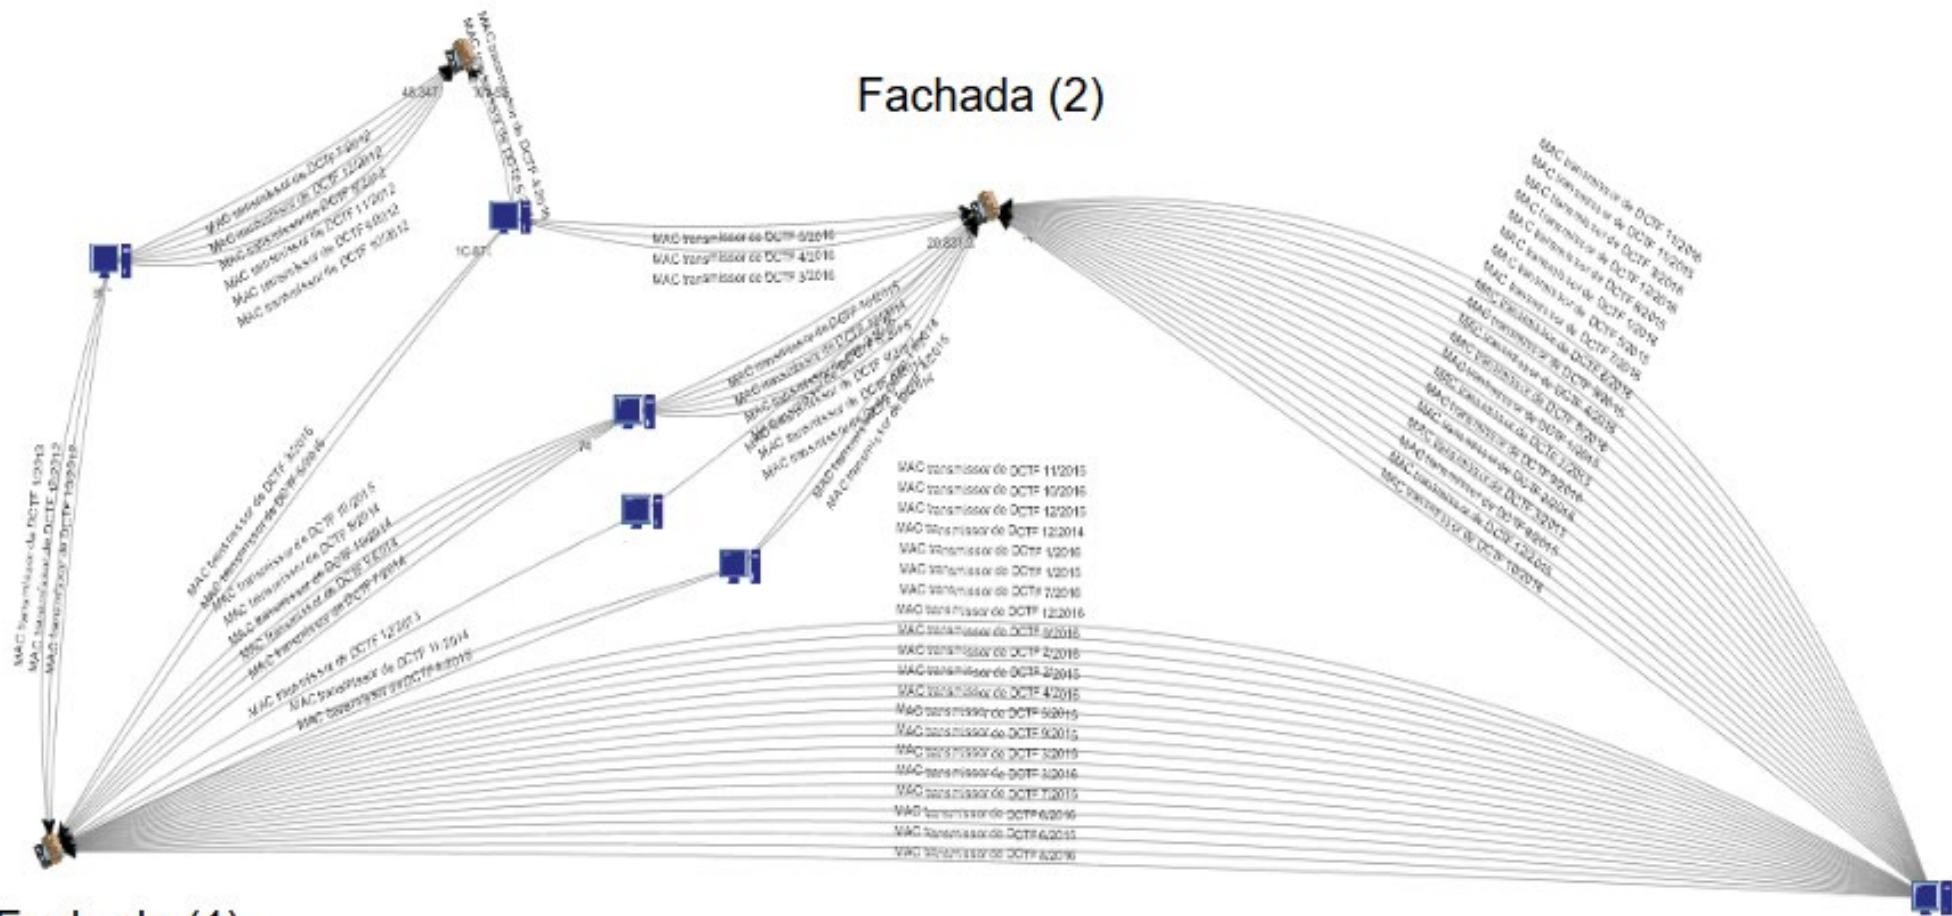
Fachada (2)

48.347

MAC transmissor de DCTF 7/2012
MAC transmissor de DCTF 12/2012
MAC transmissor de DCTF 9/2012
MAC transmissor de DCTF 11/2012
MAC transmissor de DCTF 8/2012
MAC transmissor de DCTF 10/2012

MAC transmissor de DCTF 4/2016
MAC transmissor de DCTF 12/2015

1C.87

MAC transmissor de DCTF 6/2016
MAC transmissor de DCTF 4/2016
MAC transmissor de DCTF 3/2016

20.881

MAC transmissor de DCTF 11/2016
MAC transmissor de DCTF 11/2015
MAC transmissor de DCTF 8/2016
MAC transmissor de DCTF 12/2016
MAC transmissor de DCTF 6/2015
MAC transmissor de DCTF 1/2016
MAC transmissor de DCTF 5/2015
MAC transmissor de DCTF 7/2016
MAC transmissor de DCTF 2/2016
MAC transmissor de DCTF 9/2016
MAC transmissor de DCTF 4/2016
MAC transmissor de DCTF 5/2016
MAC transmissor de DCTF 3/2015
MAC transmissor de DCTF 3/2016
MAC transmissor de DCTF 10/2016
MAC transmissor de DCTF 8/2015
MAC transmissor de DCTF 12/2015
MAC transmissor de DCTF 10/2016

MAC transmissor de DCTF 1/2013
MAC transmissor de DCTF 12/2012
MAC transmissor de DCTF 10/2012

MAC transmissor de DCTF 3/2015
MAC transmissor de DCTF 8/2015

MAC transmissor de DCTF 10/2015
MAC transmissor de DCTF 9/2014
MAC transmissor de DCTF 10/2014
MAC transmissor de DCTF 7/2014
MAC transmissor de DCTF 7/2016

MAC transmissor de DCTF 12/2013
MAC transmissor de DCTF 11/2014
MAC transmissor de DCTF 6/2015

MAC transmissor de DCTF 11/2015
MAC transmissor de DCTF 10/2016
MAC transmissor de DCTF 12/2015
MAC transmissor de DCTF 12/2014
MAC transmissor de DCTF 1/2016
MAC transmissor de DCTF 1/2015
MAC transmissor de DCTF 7/2016
MAC transmissor de DCTF 12/2016
MAC transmissor de DCTF 9/2015
MAC transmissor de DCTF 2/2015
MAC transmissor de DCTF 2/2015
MAC transmissor de DCTF 4/2015
MAC transmissor de DCTF 5/2015
MAC transmissor de DCTF 9/2015
MAC transmissor de DCTF 3/2015
MAC transmissor de DCTF 3/2016
MAC transmissor de DCTF 7/2015
MAC transmissor de DCTF 6/2016
MAC transmissor de DCTF 6/2015
MAC transmissor de DCTF 8/2016

Fachada (1)